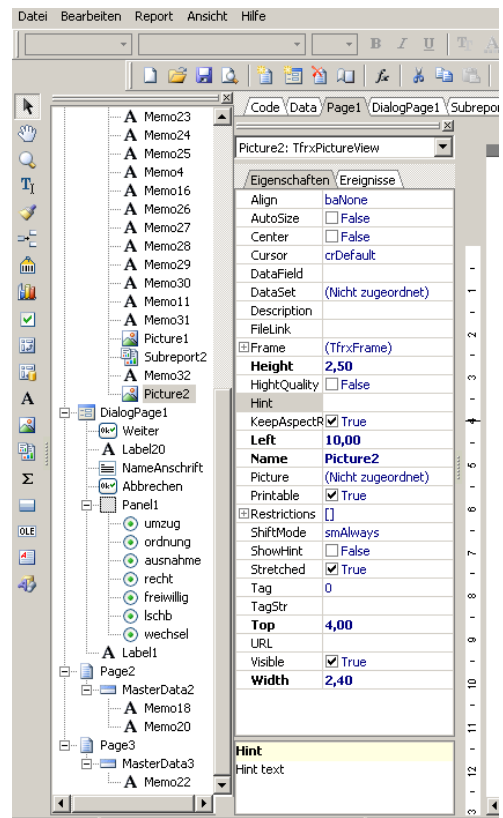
Datei Bearbeiten Report Ansicht Hilfe

Memo23
Memo24
Memo25
Memo4
Memo16
Memo26
Memo27
Memo28
Memo29
Memo30
Memo11
Memo31
Picture1
Subreport2
Memo32
Picture2
DialogPage1
Weiter
Label20
NameAnschrift
Abbrechen
Panel1
umzug
ordnung
ausnahme
recht
freiwillig
lschb
wechsel
Label1
Page2
MasterData2
Memo18
Memo20
Page3
MasterData3
Memo22

Code Data Page1 DialogPage1 Subrepor

Picture2: TfrxPictureView

Eigenschaften Ereignisse

| | |
|---|---|
| Align | baNone |
| AutoSize | False |
| Center | False |
| Cursor | crDefault |
| DataField | |
| DataSet | (Nicht zugeordnet) |
| Description | |
| FileLink | |
| ⊞Frame | (TfrxFrame) |
| Height | 2,50 |
| HightQuality | False |
| Hint | |
| KeepAspectR | True |
| Left | 10,00 |
| Name | Picture2 |
| Picture | (Nicht zugeordnet) |
| Printable | True |
| ⊞Restrictions | [] |
| ShiftMode | smAlways |
| ShowHint | False |
| Stretched | True |
| Tag | 0 |
| TagStr | |
| Top | 4,00 |
| URL | |
| Visible | True |
| Width | 2,40 |

Hint
Hint text

1 2 3 4 5 6 7 8 9 10 11 12